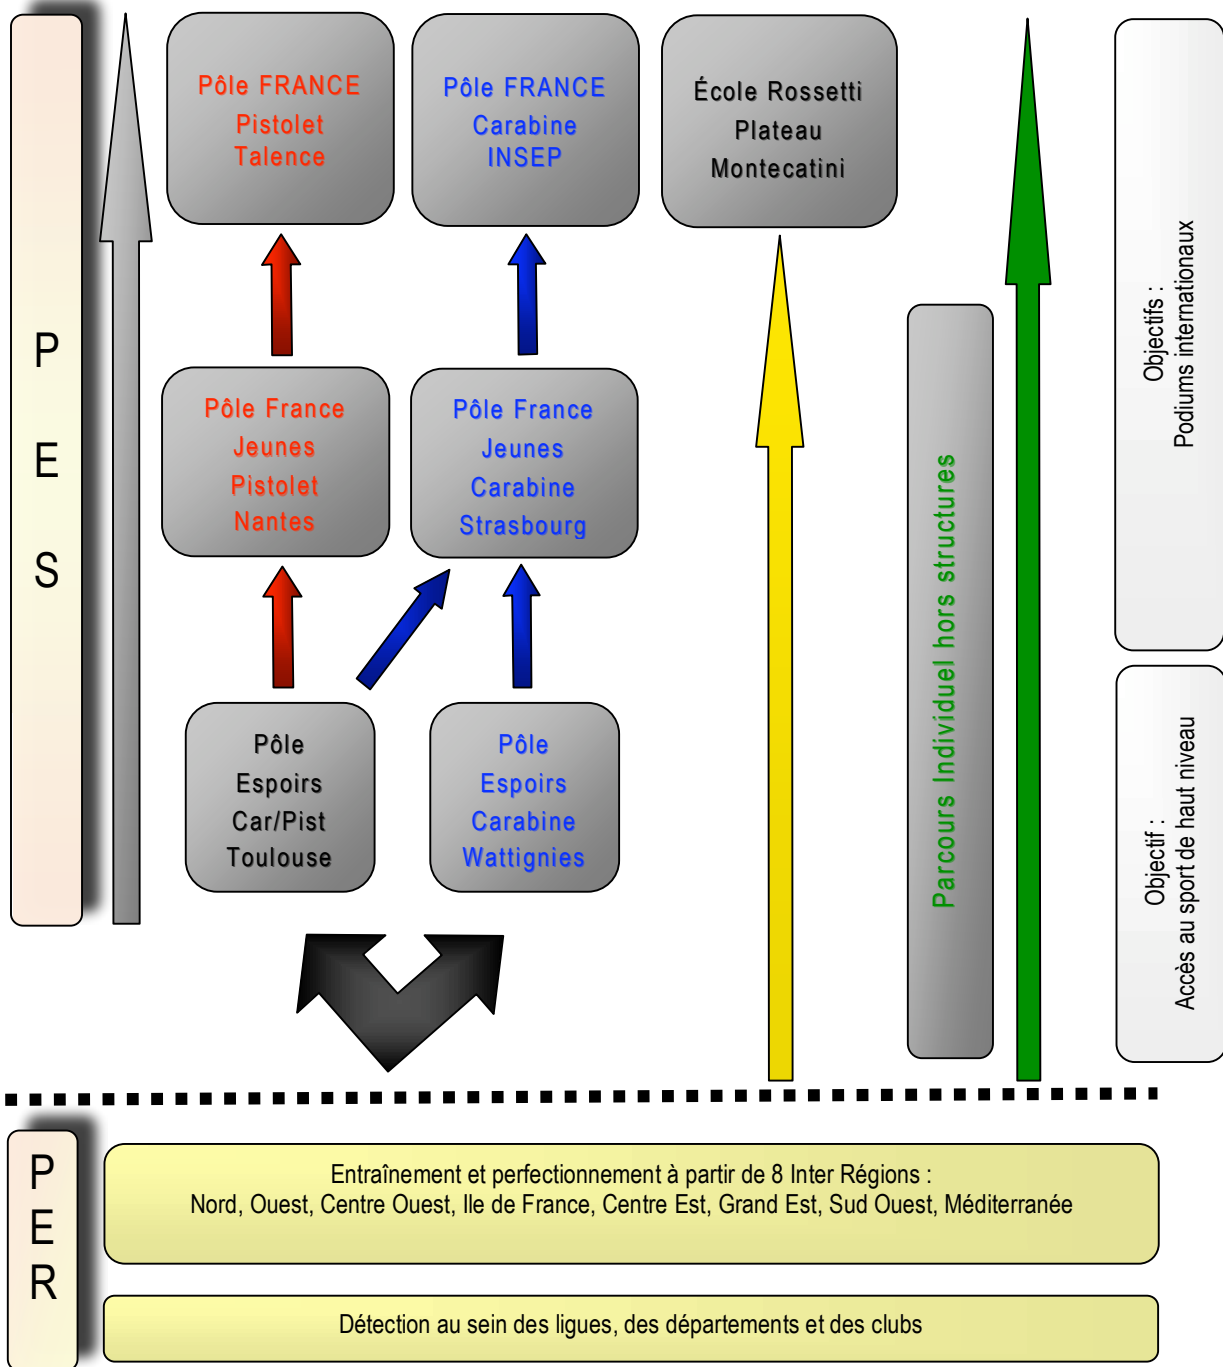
P
E
S

Pôle FRANCE
Pistolet
Talence

Pôle FRANCE
Carabine
INSEP

École Rossetti
Plateau
Montecatini

Objectifs :
Podiums internationaux

Pôle France
Jeunes
Pistolet
Nantes

Pôle France
Jeunes
Carabine
Strasbourg

Parcours Individuel hors structures

Pôle
Espoirs
Car/Pist
Toulouse

Pôle
Espoirs
Carabine
Wattignies

Objectif :
Accès au sport de haut niveau

P
E
R

Entraînement et perfectionnement à partir de 8 Inter Régions :
Nord, Ouest, Centre Ouest, Ile de France, Centre Est, Grand Est, Sud Ouest, Méditerranée

Détection au sein des ligues, des départements et des clubs